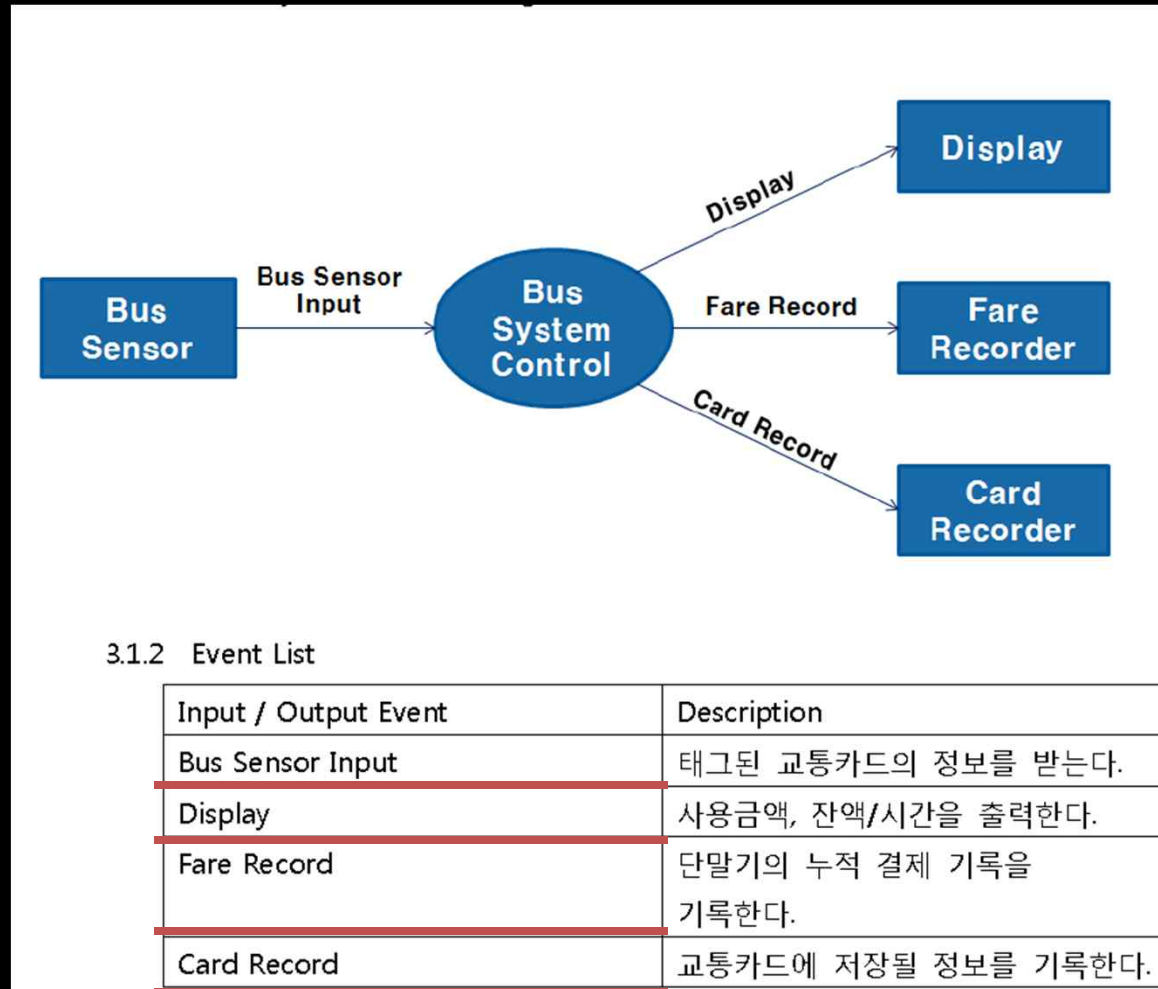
Bus Sensor

Bus Sensor Input

Bus System Control

Display

Fare Record

Card Record

Display

Fare Recorder

Card Recorder

3.1.2 Event List

| Input / Output Event | Description |
|---|---|
| Bus Sensor Input | 태그된 교통카드의 정보를 받는다. |
| Display | 사용금액, 잔액/시간을 출력한다. |
| Fare Record | 단말기의 누적 결제 기록을 기록한다. |
| Card Record | 교통카드에 저장될 정보를 기록한다. |